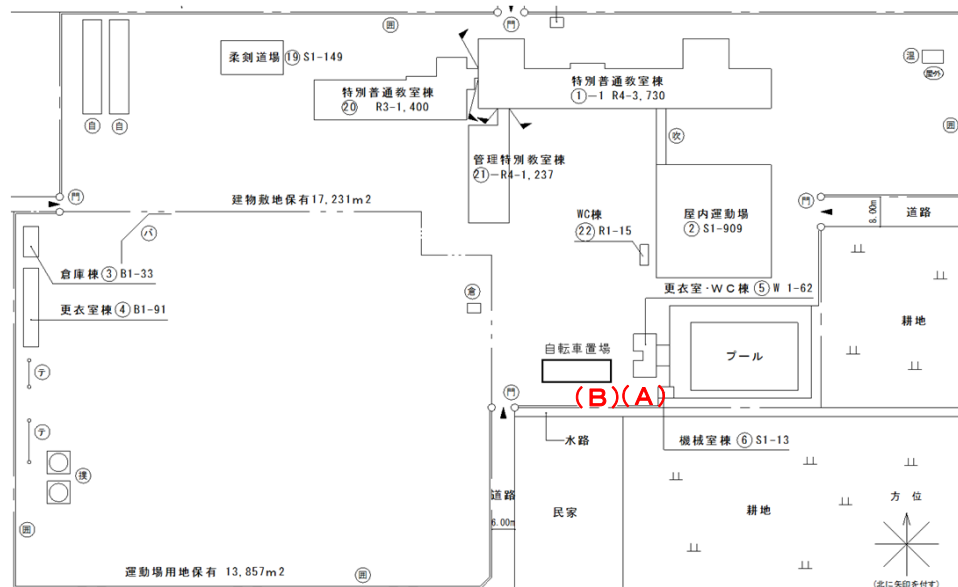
柔剣道場 ⑲ S1-149

特別普通教室棟 ⑳ R3-1,400

特別普通教室棟 ①—1 R4-3,730

管理特別教室棟 ㉑—R4-1,237

囲

門

自 自

吹

温 屋外

囲

門

建物敷地保有17,231m2

屋内運動場 ② S1-909

WC棟 ㉒ R1-15

門

8.00m 道路

パ

倉庫棟 ③ B1-33

更衣室棟 ④ B1-91

倉

更衣室・WC棟 ⑤ W 1-62

耕地

自転車置場

プール

(B)(A)

テ

門

テ

水路

機械室棟 ⑥ S1-13

獲

道路

6.00m

民家

耕地

方位

囲

運動場用地保有 13,857m2

囲

(北に矢印を付す)